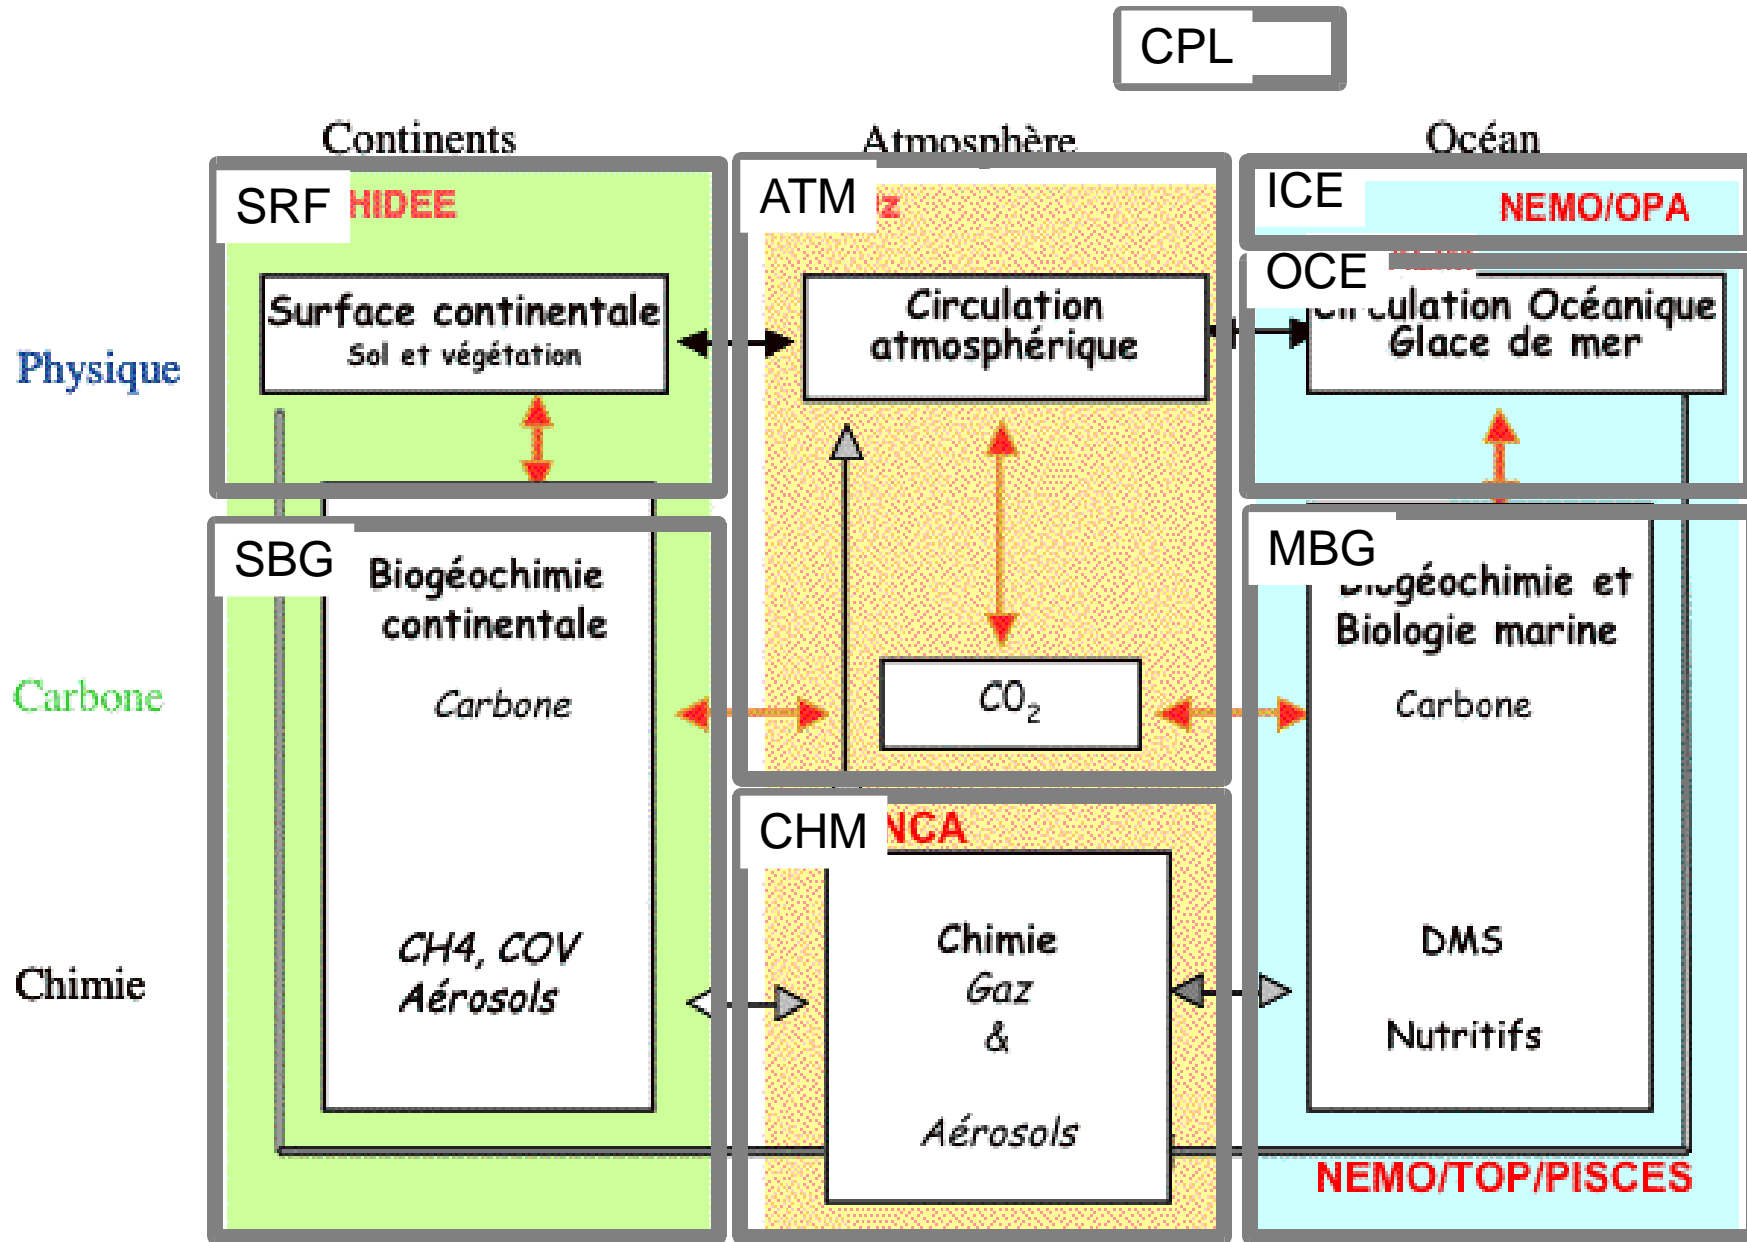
CPL

Continents

Atmosphère

Océan

SRF HIDEE

ATM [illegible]z

ICE NEMO/OPA

OCE

Physique

Surface continentale
Sol et végétation

Circulation atmosphérique

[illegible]culation Océanique
Glace de mer

SBG

Biogéochimie continentale

Carbone

MBG

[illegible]géochimie et
Biologie marine

Carbone

Carbone

$CO_2$

CHM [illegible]CA

Chimie

CH4, COV
Aérosols

Chimie
Gaz
&
Aérosols

DMS

Nutritifs

NEMO/TOP/PISCES